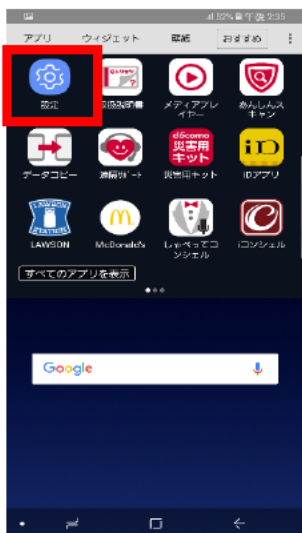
52% 2:35

アプリ　ウィジェット　壁紙　おすすめ

設定
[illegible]
メディアプレイヤー
あんしんスキャン
データコピー
遠隔サポート
災害用キット
iDアプリ
LAWSON
McDonald's
しゃべってコンシェル
iコンシェル

すべてのアプリを表示

Google